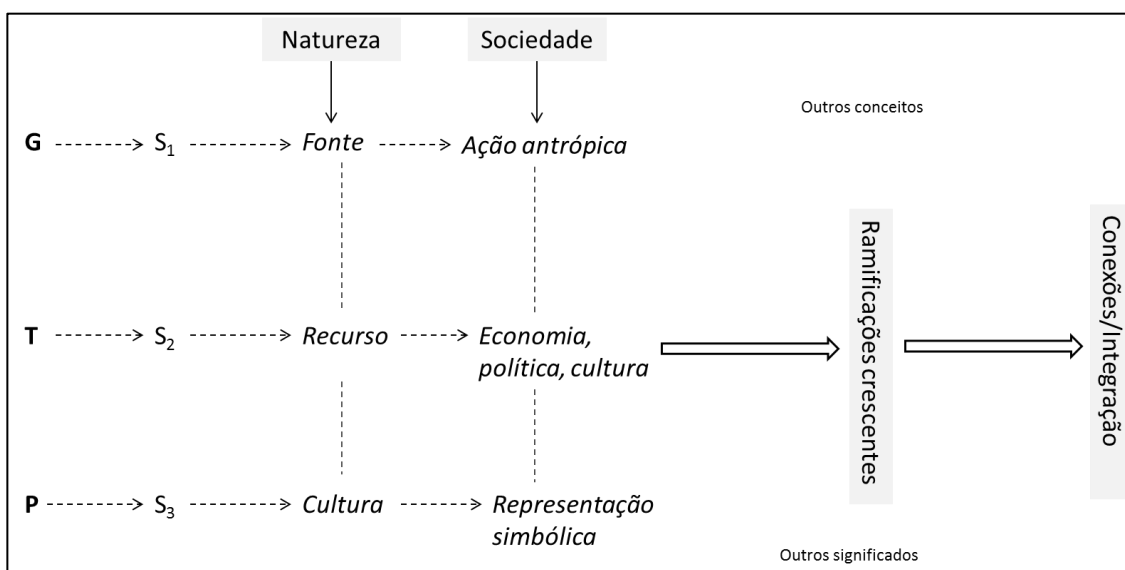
Natureza

Sociedade

Outros conceitos

G $\dashrightarrow$ $S_1$ $\dashrightarrow$ *Fonte* $\dashrightarrow$ *Ação antrópica*

T $\dashrightarrow$ $S_2$ $\dashrightarrow$ *Recurso* $\dashrightarrow$ *Economia, política, cultura*

P $\dashrightarrow$ $S_3$ $\dashrightarrow$ *Cultura* $\dashrightarrow$ *Representação simbólica*

Ramificações crescentes

Conexões/Integração

Outros significados